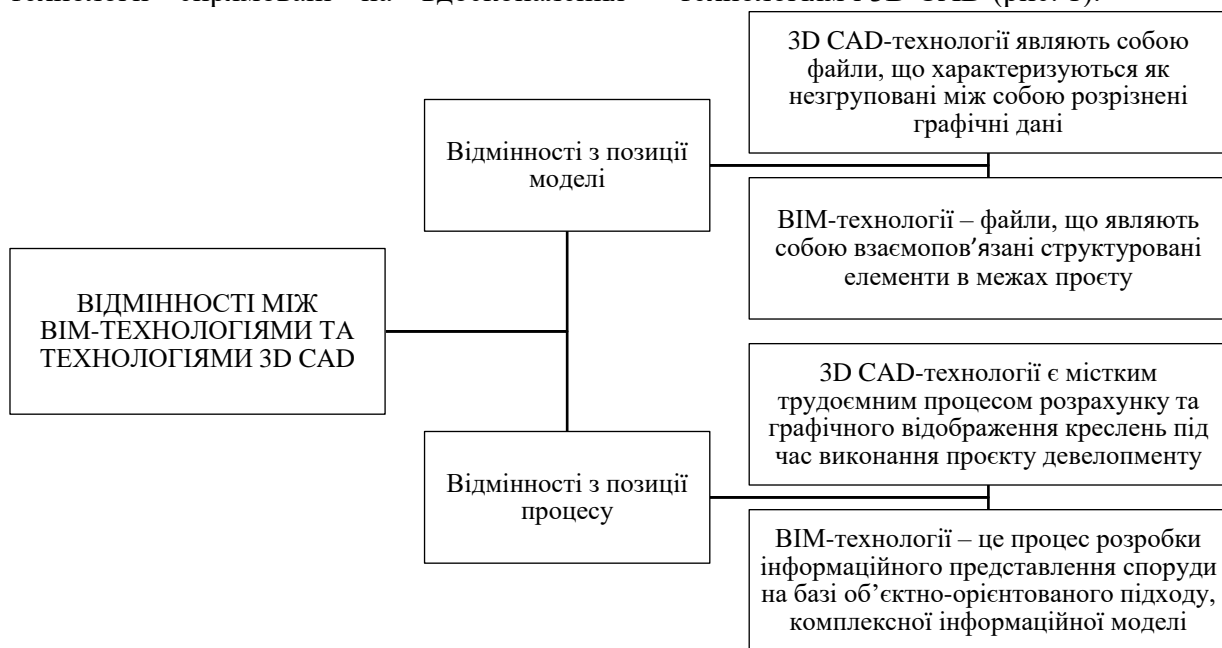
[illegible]

ВІДМІННОСТІ МІЖ BIM-ТЕХНОЛОГІЯМИ ТА ТЕХНОЛОГІЯМИ 3D CAD

Відмінності з позиції моделі

3D CAD-технології являють собою файли, що характеризуються як незгруповані між собою розрізнені графічні дані

BIM-технології – файли, що являють собою взаємопов′язані структуровані елементи в межах проєту

Відмінності з позиції процесу

3D CAD-технології є містким трудоємним процесом розрахунку та графічного відображення креслень під час виконання проєкту девелопменту

BIM-технології – це процес розробки інформаційного представлення споруди на базі об’єктно-орієнтованого підходу, комплексної інформаційної моделі